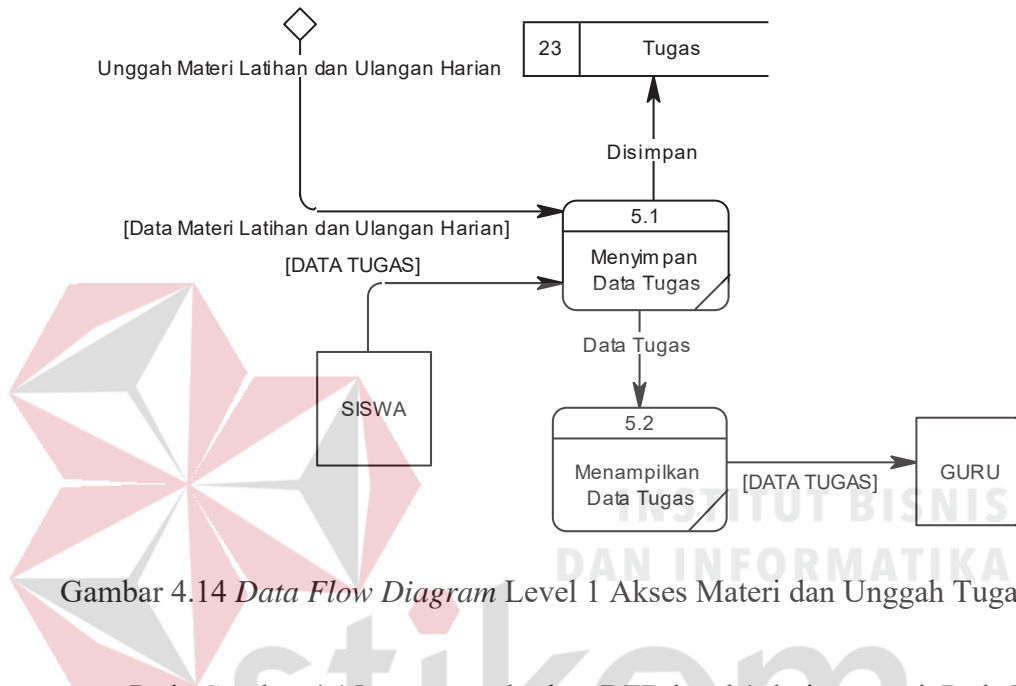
Unggah Materi Latihan dan Ulangan Harian

| 23 | Tugas |
|---|---|

Disimpan

[Data Materi Latihan dan Ulangan Harian]

5.1
Menyimpan Data Tugas

[DATA TUGAS]

Data Tugas

SISWA

5.2
Menampilkan Data Tugas

[DATA TUGAS]

GURU

INSTITUT BISNIS DAN INFORMATIKA

Gambar 4.14 *Data Flow Diagram* Level 1 Akses Materi dan Unggah Tuga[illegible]

stikom

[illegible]